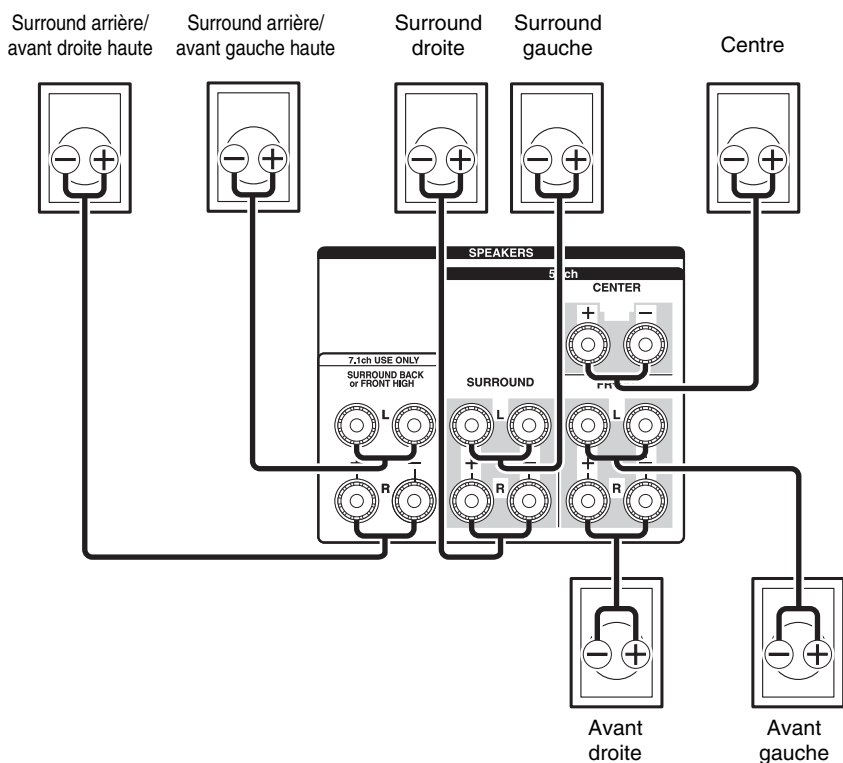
Surround arrière/ avant droite haute

Surround arrière/ avant gauche haute

Surround droite

Surround gauche

Centre

SPEAKERS

5.1ch

CENTER

+ −

7.1ch USE ONLY

SURROUND BACK or FRONT HIGH

SURROUND

FR

L

R

+ −

Avant droite

Avant gauche